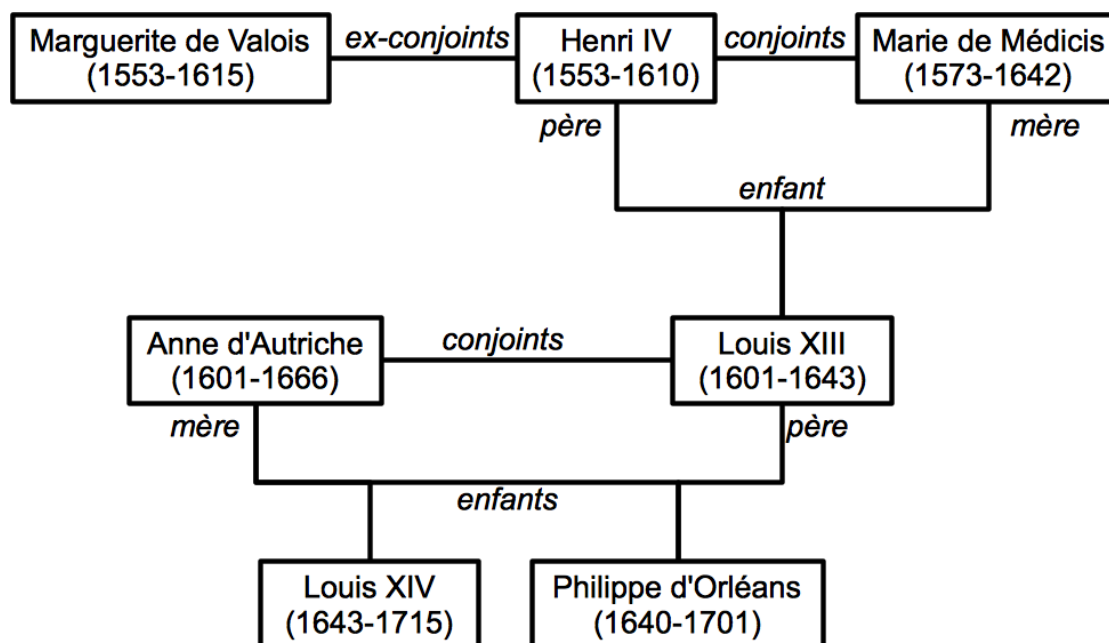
Marguerite de Valois (1553-1615)

ex-conjoints

Henri IV (1553-1610)

conjoints

Marie de Médicis (1573-1642)

père

mère

enfant

Anne d'Autriche (1601-1666)

conjoints

Louis XIII (1601-1643)

mère

père

enfants

Louis XIV (1643-1715)

Philippe d'Orléans (1640-1701)